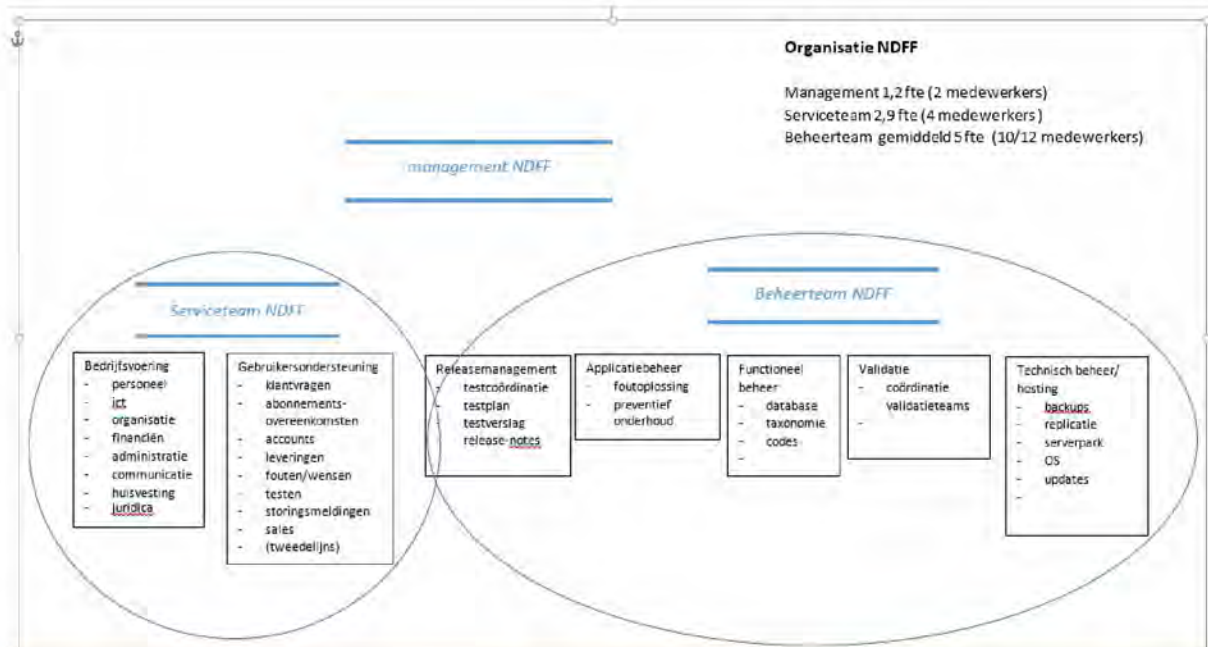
**Organisatie NDFF**

Management 1,2 fte (2 medewerkers)
Serviceteam 2,9 fte (4 medewerkers)
Beheerteam gemiddeld 5 fte (10/12 medewerkers)

management NDFF

Serviceteam NDFF

Beheerteam NDFF

Bedrijfsvoering
- personeel
- ict
- organisatie
- financiën
- administratie
- communicatie
- huisvesting
- juridica

Gebruikersondersteuning
- klantvragen
- abonnements-overeenkomsten
- accounts
- leveringen
- fouten/wensen
- testen
- storingsmeldingen
- sales
- (tweedelijns)

Releasemanagement
- testcoördinatie
- testplan
- testverslag
- release-notes

Applicatiebeheer
- foutoplossing
- preventief onderhoud

Functioneel beheer
- database
- taxonomie
- codes
-

Validatie
- coördinatie validatieteams
-

Technisch beheer/ hosting
- backups
- replicatie
- serverpark
- OS
- updates
-